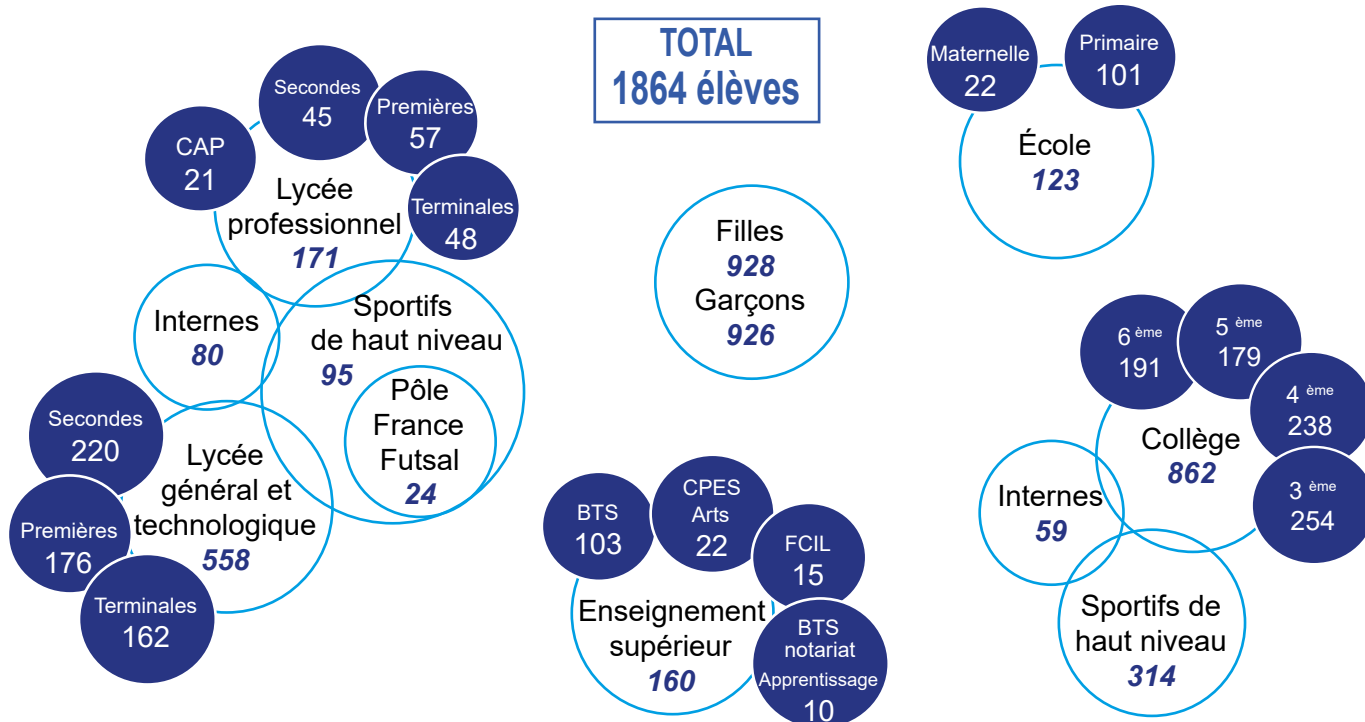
TOTAL
1864 élèves

Maternelle
22

Primaire
101

École
123

Secondes
45

CAP
21

Premières
57

Lycée professionnel
171

Terminales
48

Filles
928
Garçons
926

Internes
80

Sportifs de haut niveau
95

Pôle France Futsal
24

Secondes
220

Lycée général et technologique
558

Premières
176

Terminales
162

6 ème
191

5 ème
179

4 ème
238

Collège
862

3 ème
254

Internes
59

Sportifs de haut niveau
314

BTS
103

CPES Arts
22

FCIL
15

Enseignement supérieur
160

BTS notariat Apprentissage
10